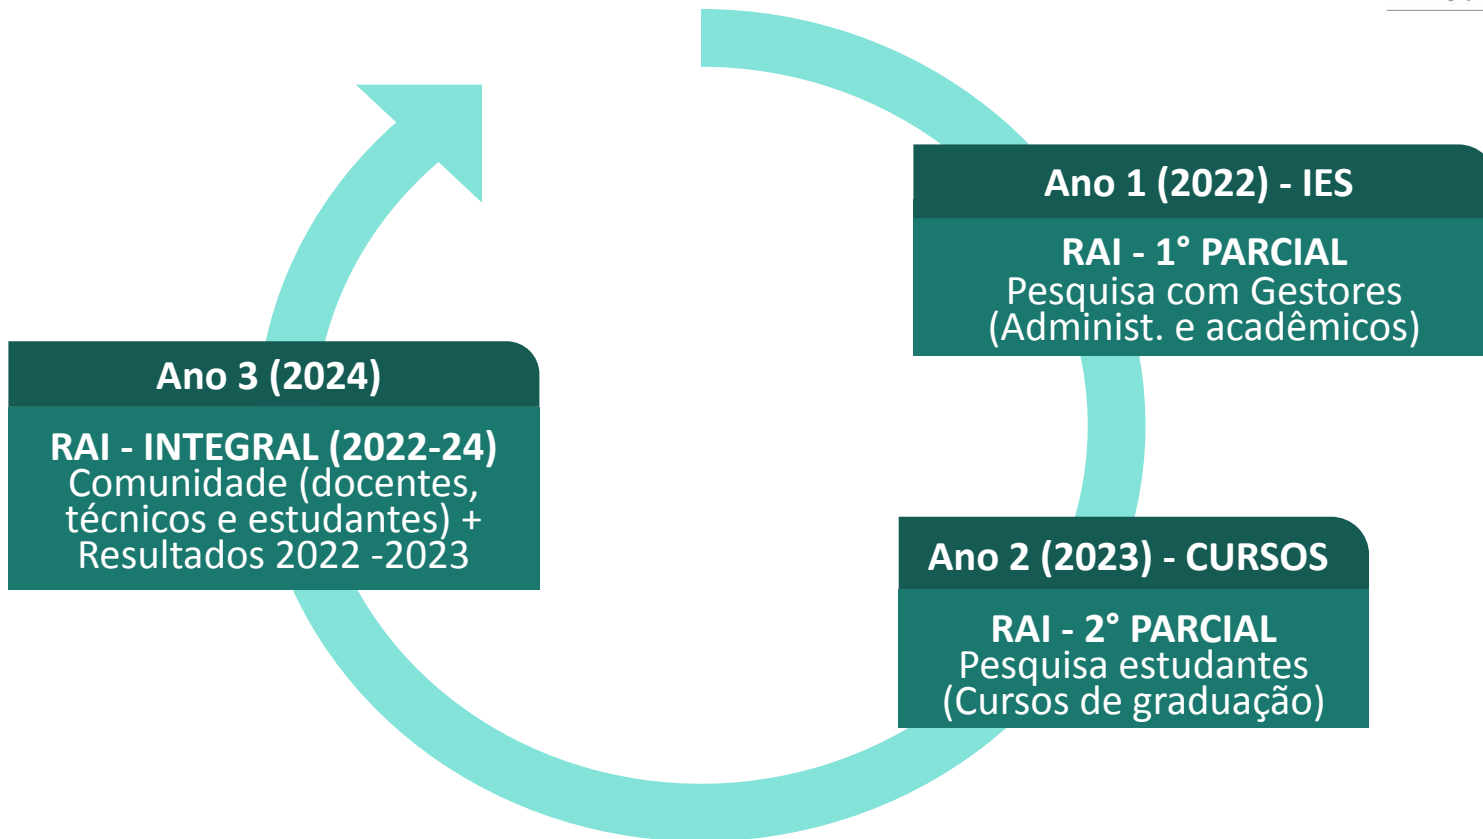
Ano 1 (2022) - IES

RAI - 1° PARCIAL
Pesquisa com Gestores (Administ. e acadêmicos)

Ano 2 (2023) - CURSOS

RAI - 2° PARCIAL
Pesquisa estudantes (Cursos de graduação)

Ano 3 (2024)

RAI - INTEGRAL (2022-24)
Comunidade (docentes, técnicos e estudantes) + Resultados 2022 -2023